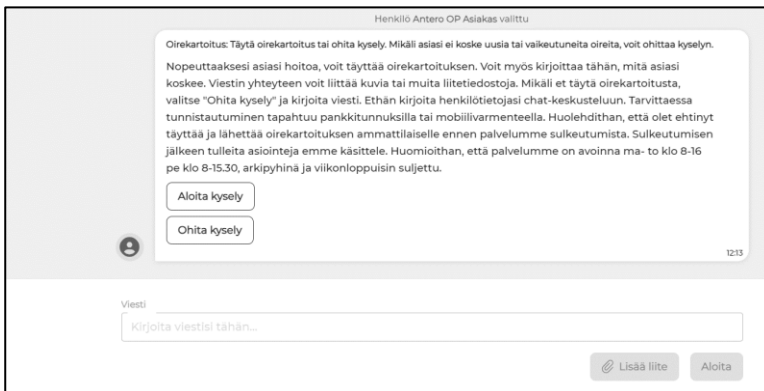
Henkilö Antero OP Asiakas valittu

Oirekartoitus: Täytä oirekartoitus tai ohita kysely. Mikäli asiasi ei koske uusia tai vaikeutuneita oireita, voit ohittaa kyselyn.

Nopeuttaaksesi asiasi hoitoa, voit täyttää oirekartoituksen. Voit myös kirjoittaa tähän, mitä asiasi koskee. Viestin yhteyteen voit liittää kuvia tai muita liitetiedostoja. Mikäli et täytä oirekartoitusta, valitse "Ohita kysely" ja kirjoita viesti. Ethän kirjoita henkilötietojasi chat-keskusteluun. Tarvittaessa tunnistautuminen tapahtuu pankkitunnuksilla tai mobiilivarmenteella. Huolehdithan, että olet ehtinyt täyttää ja lähettää oirekartoituksen ammattilaiselle ennen palvelumme sulkeutumista. Sulkeutumisen jälkeen tulleita asiointeja emme käsittele. Huomioithan, että palvelumme on avoinna ma- to klo 8-16 pe klo 8-15.30, arkipyhinä ja viikonloppuisin suljettu.

Aloita kysely

Ohita kysely

12:13

Viesti

Kirjoita viestisi tähän...

Lisää liite

Aloita